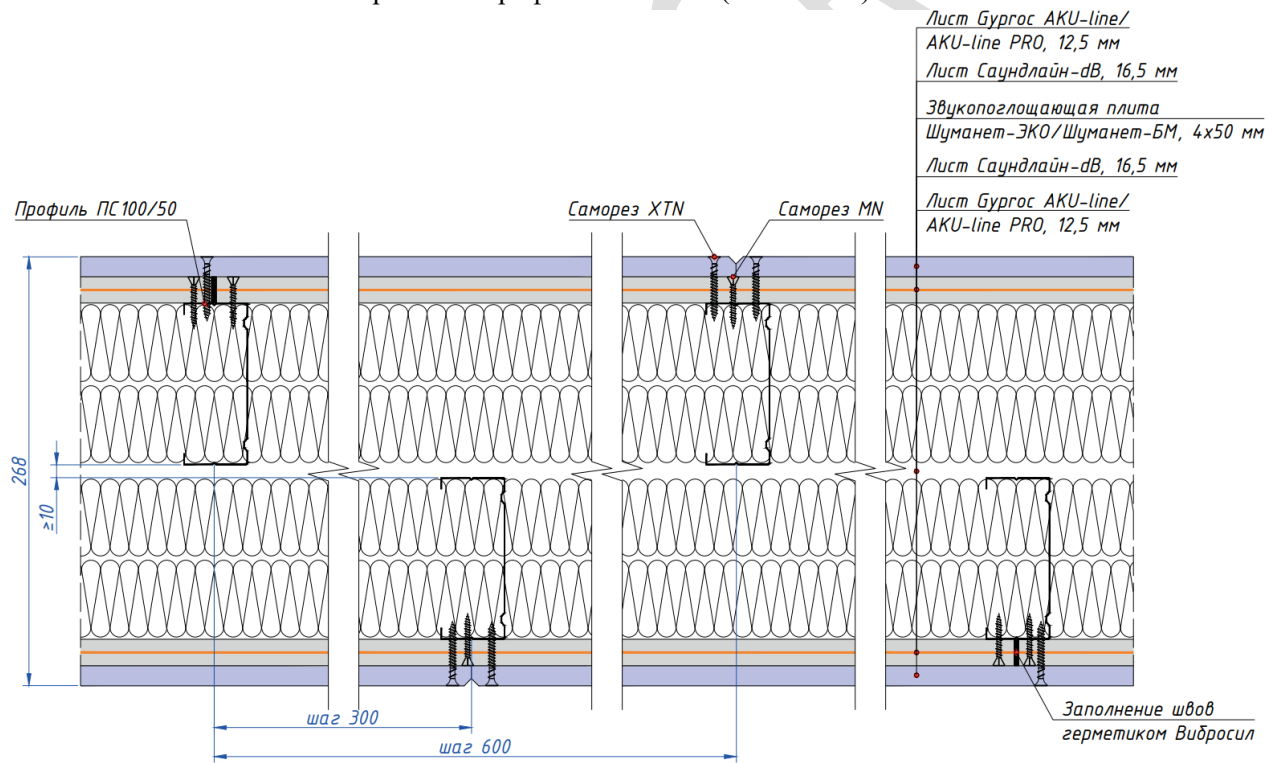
Лист Gyproc AKU-line/ AKU-line PRO, 12,5 мм
Лист Саундлайн-dB, 16,5 мм
Звукопоглощающая плита Шуманет-ЭКО/Шуманет-БМ, 4х50 мм
Лист Саундлайн-dB, 16,5 мм
Лист Gyproc AKU-line/ AKU-line PRO, 12,5 мм
Профиль ПС100/50
Саморез XTN
Саморез MN
268
≥10
шаг 300
шаг 600
Заполнение швов герметиком Вибросил